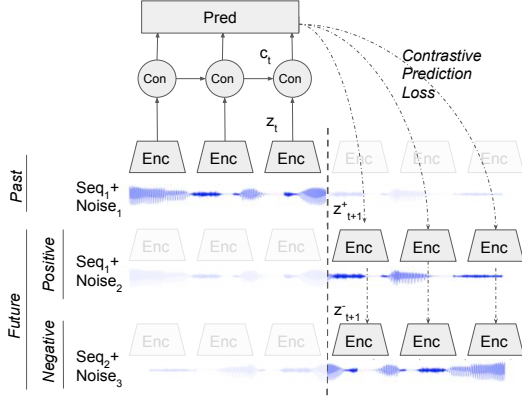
Pred

Contrastive Prediction Loss

Con

Con

Con

$c_t$

$z_t$

Enc

Enc

Enc

Enc

Enc

Enc

Past

$Seq_1$+ $Noise_1$

$z^+_{t+1}$

Positive

$Seq_1$+ $Noise_2$

Enc

Enc

Enc

Enc

Enc

Enc

Future

$z^-_{t+1}$

Negative

$Seq_2$+ $Noise_3$

Enc

Enc

Enc

Enc

Enc

Enc